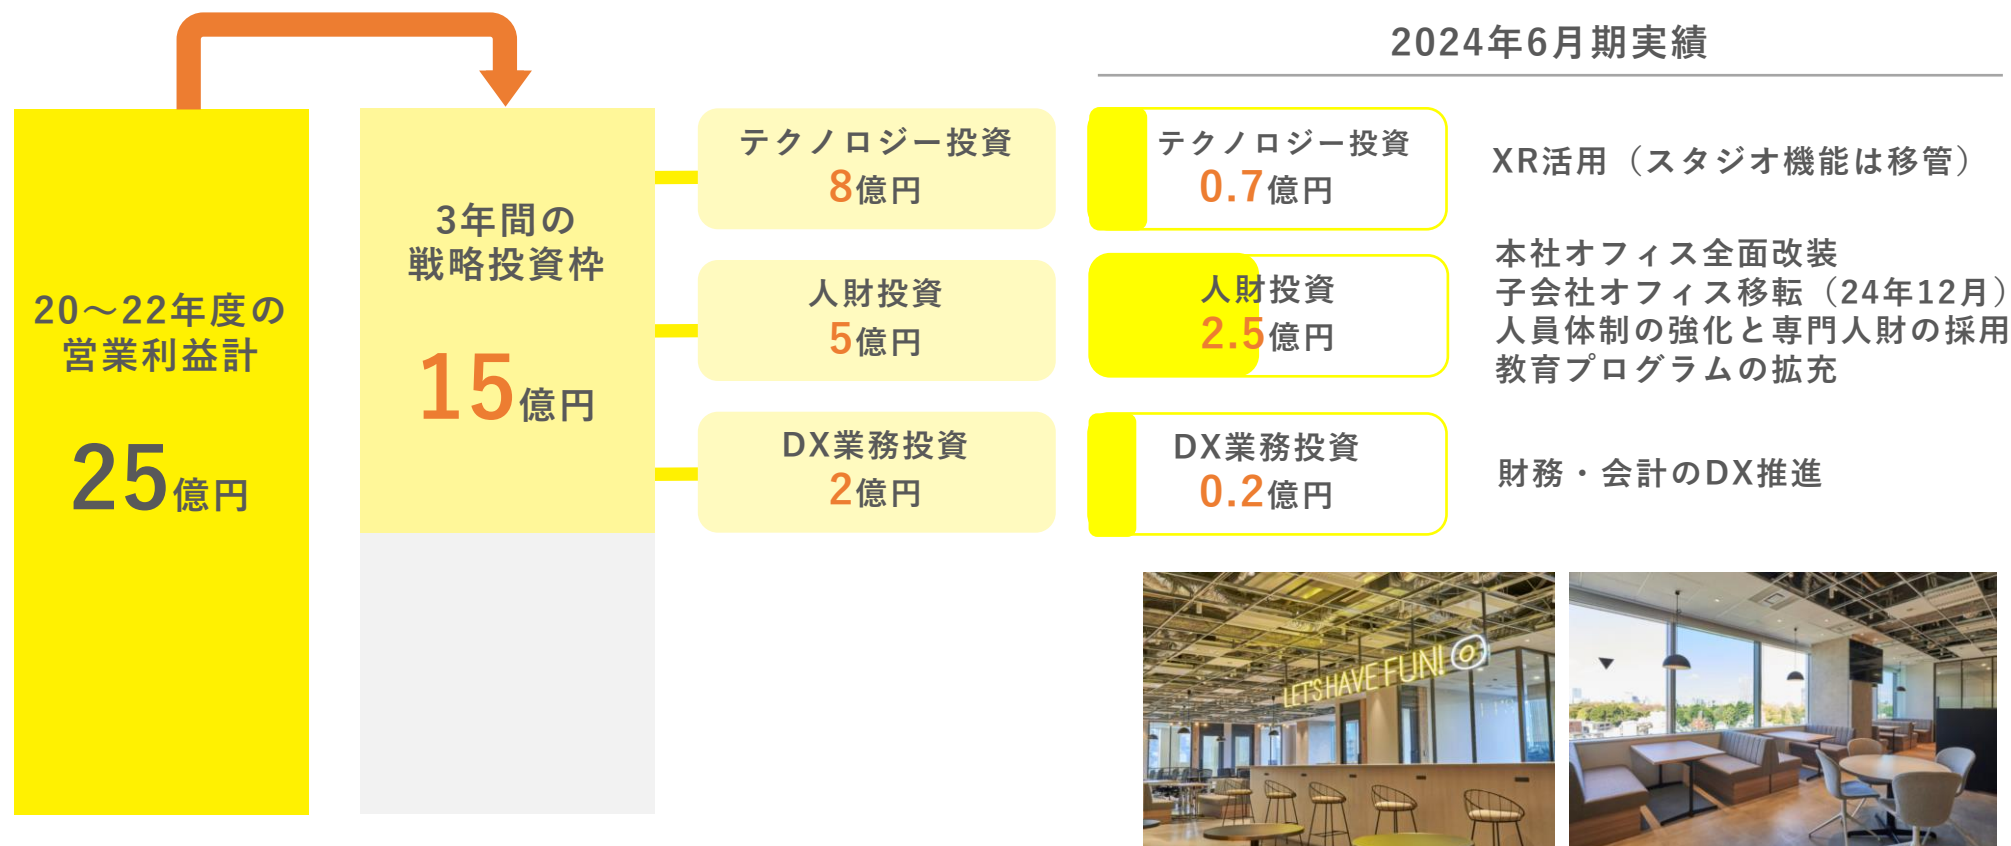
2024年6月期実績

20～22年度の営業利益計

25億円

3年間の戦略投資枠

15億円

テクノロジー投資
8億円

人財投資
5億円

DX業務投資
2億円

テクノロジー投資
0.7億円

人財投資
2.5億円

DX業務投資
0.2億円

XR活用（スタジオ機能は移管）

本社オフィス全面改装
子会社オフィス移転（24年12月）
人員体制の強化と専門人財の採用
教育プログラムの拡充

財務・会計のDX推進

LET'S HAVE FUN!